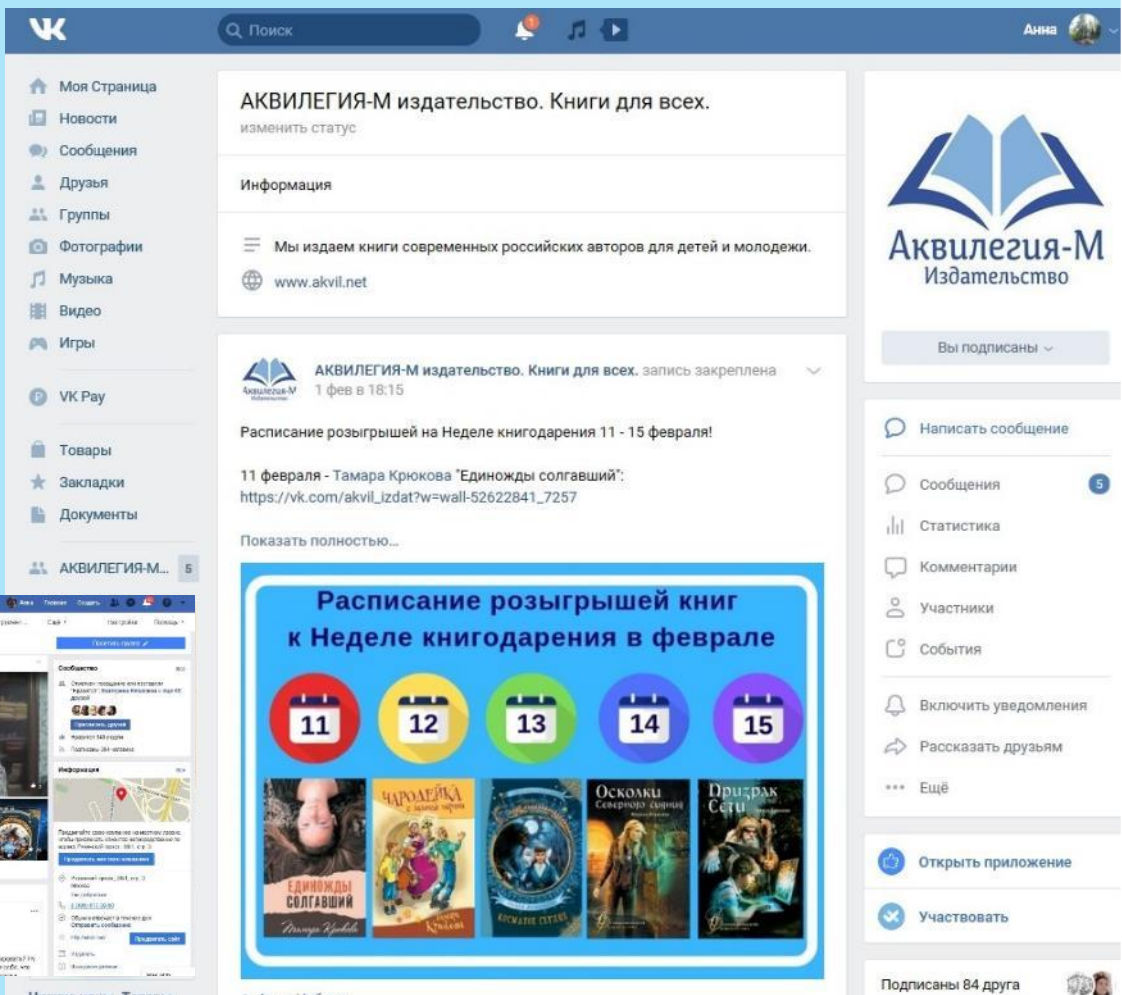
VK

Поиск

Анна

Моя Страница
Новости
Сообщения
Друзья
Группы
Фотографии
Музыка
Видео
Игры
VK Pay
Товары
Закладки
Документы
АКВИЛЕГИЯ-М... 5

АКВИЛЕГИЯ-М издательство. Книги для всех.
изменить статус

Информация

Мы издаем книги современных российских авторов для детей и молодежи.
www.akvil.net

АКВИЛЕГИЯ-М издательство. Книги для всех. запись закреплена
1 фев в 18:15

Расписание розыгрышей на Неделе книгодарения 11 - 15 февраля!

11 февраля - Тамара Крюкова "Единожды солгавший":
https://vk.com/akvil_izdat?w=wall-52622841_7257

Показать полностью...

Расписание розыгрышей книг к Неделе книгодарения в феврале

11 12 13 14 15

Единожды солгавший
Чародейка
Осколки Северного сияния
Призрак Сети

Аквилегия-М
Издательство

Вы подписаны

Написать сообщение
Сообщения 5
Статистика
Комментарии
Участники
События
Включить уведомления
Рассказать друзьям
Ещё
Открыть приложение
Участвовать
Подписаны 84 друга

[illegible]